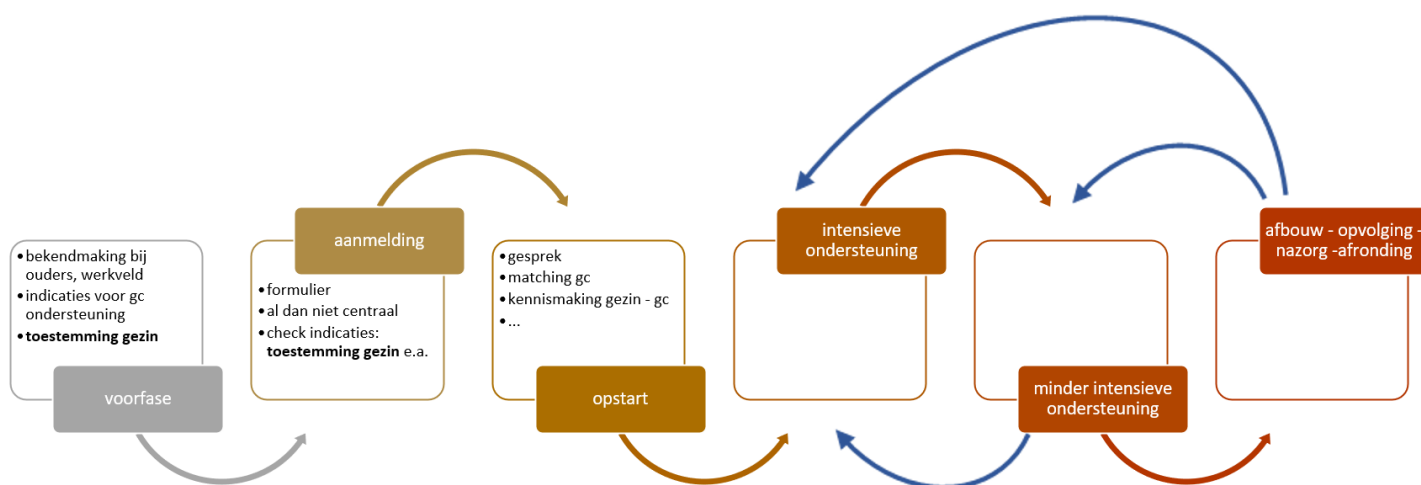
• bekendmaking bij ouders, werkveld
• indicaties voor gc ondersteuning
• **toestemming gezin**

voorfase

aanmelding

• formulier
• al dan niet centraal
• check indicaties: **toestemming gezin** e.a.

• gesprek
• matching gc
• kennismaking gezin - gc
• ...

opstart

intensieve ondersteuning

minder intensieve ondersteuning

afbouw - opvolging - nazorg -afronding